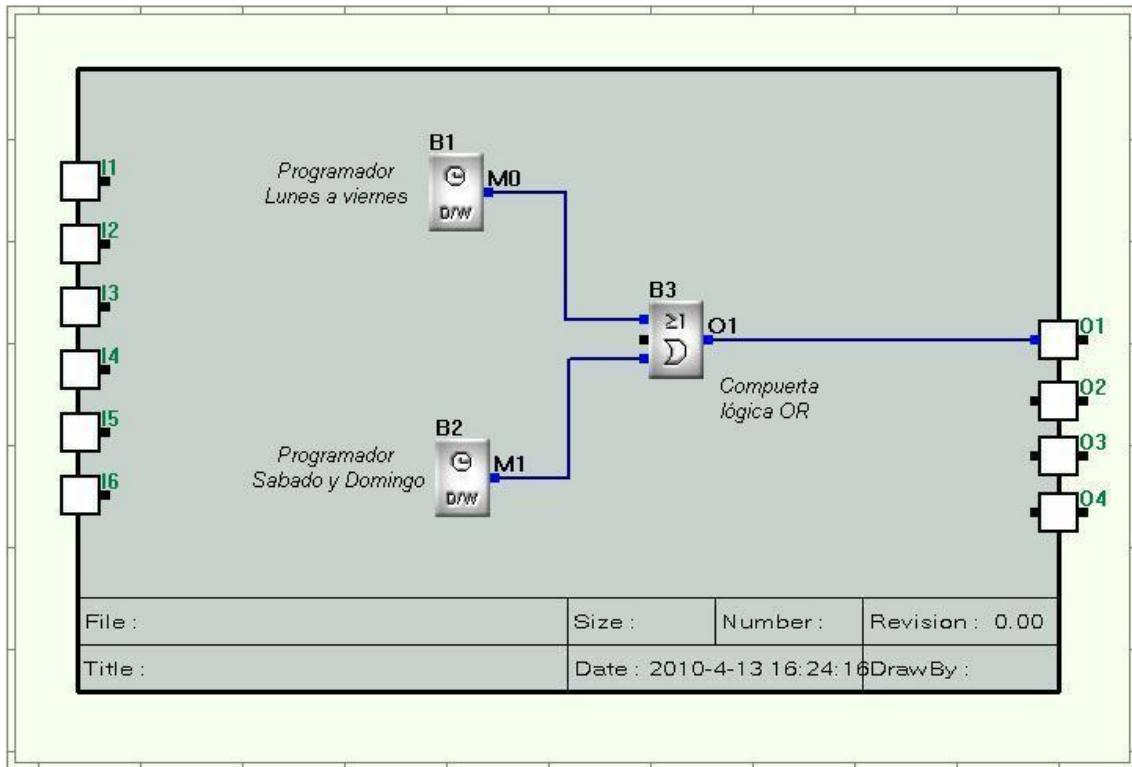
I1
I2
I3
I4
I5
I6

B1
Programador
Lunes a viernes
D/W
M0

B3
≥1
O1

Compuerta
lógica OR

B2
Programador
Sabado y Domingo
D/W
M1

O1
O2
O3
O4

| File : | Size : | Number : | Revision : 0.00 |
|---|---|---|---|
| Title : | Date : 2010-4-13 16:24:16 | DrawBy : | |